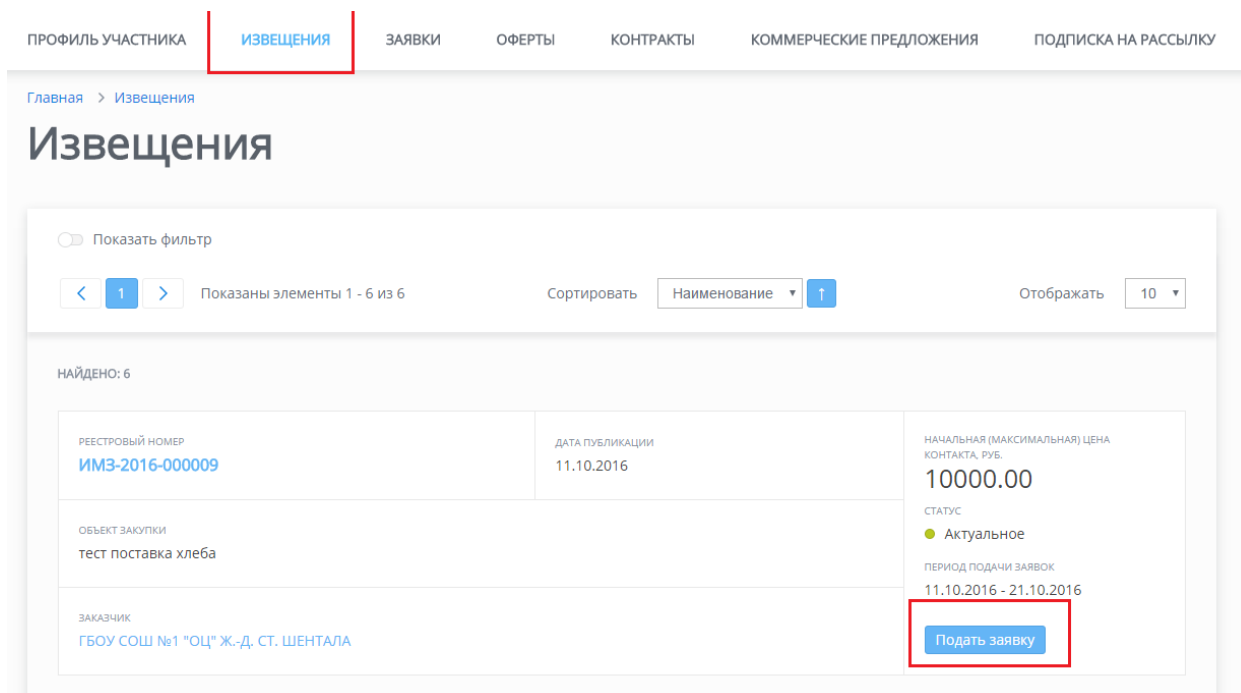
ПРОФИЛЬ УЧАСТНИКА ИЗВЕЩЕНИЯ ЗАЯВКИ ОФЕРТЫ КОНТРАКТЫ КОММЕРЧЕСКИЕ ПРЕДЛОЖЕНИЯ ПОДПИСКА НА РАССЫЛКУ

Главная > Извещения

Извещения

Показать фильтр

< 1 > Показаны элементы 1 - 6 из 6 Сортировать Наименование ↑ Отображать 10

НАЙДЕНО: 6

РЕЕСТРОВЫЙ НОМЕР
ИМЗ-2016-000009

ДАТА ПУБЛИКАЦИИ
11.10.2016

НАЧАЛЬНАЯ (МАКСИМАЛЬНАЯ) ЦЕНА КОНТАКТА, РУБ.
10000.00

СТАТУС
Актуальное

ОБЪЕКТ ЗАКУПКИ
тест поставка хлеба

ПЕРИОД ПОДАЧИ ЗАЯВОК
11.10.2016 - 21.10.2016

ЗАКАЗЧИК
ГБОУ СОШ №1 "ОЦ" Ж.-Д. СТ. ШЕНТАЛА

Подать заявку